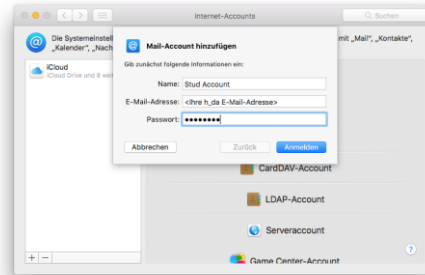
Internet-Accounts

Suchen

Die Systemeinstell „Kalender", „Nach

mit „Mail", „Kontakte",

iCloud
iCloud Drive und 8 wei

Mail-Account hinzufügen

Gib zunächst folgende Informationen ein:

Name: Stud Account

E-Mail-Adresse: <Ihre h_da E-Mail-Adresse>

Passwort: ••••••••

Abbrechen

Zurück

Anmelden

CardDAV-Account

LDAP-Account

Serveraccount

Game Center-Account

+ −

?